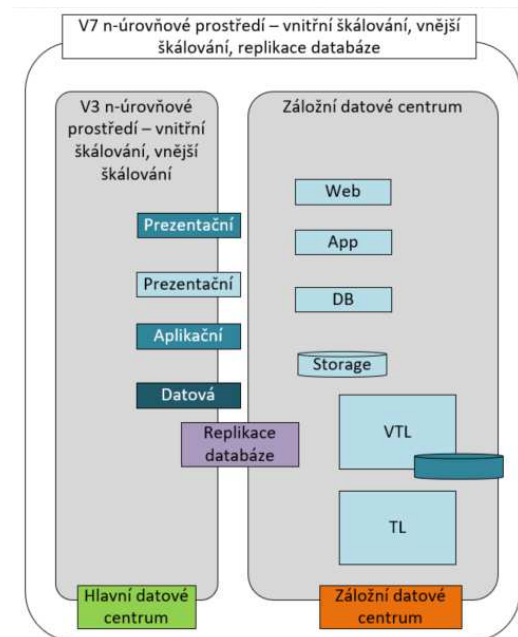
V7 n-úrovňové prostředí – vnitřní škálování, vnější škálování, replikace databáze

V3 n-úrovňové prostředí – vnitřní škálování, vnější škálování

Záložní datové centrum

Web

Prezentační

App

Prezentační

DB

Aplikační

Storage

Datová

Replikace databáze

VTL

TL

Hlavní datové centrum

Záložní datové centrum